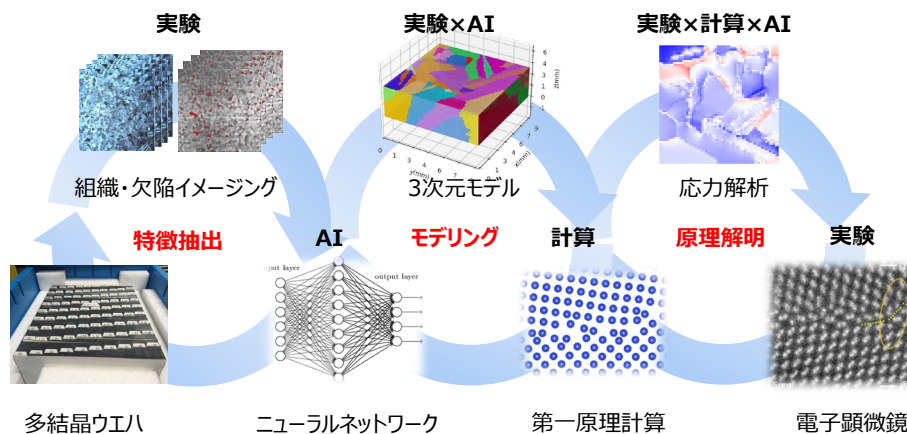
実験

実験×AI

実験×計算×AI

組織・欠陥イメージング

3次元モデル

応力解析

特徴抽出

AI

モデリング

計算

原理解明

実験

input layer

output layer

x(mm)

y(mm)

z(mm)

0 1 2 3 4 5 6

0 1 2 3 4 5 6 7 8

多結晶ウエハ

ニューラルネットワーク

第一原理計算

電子顕微鏡